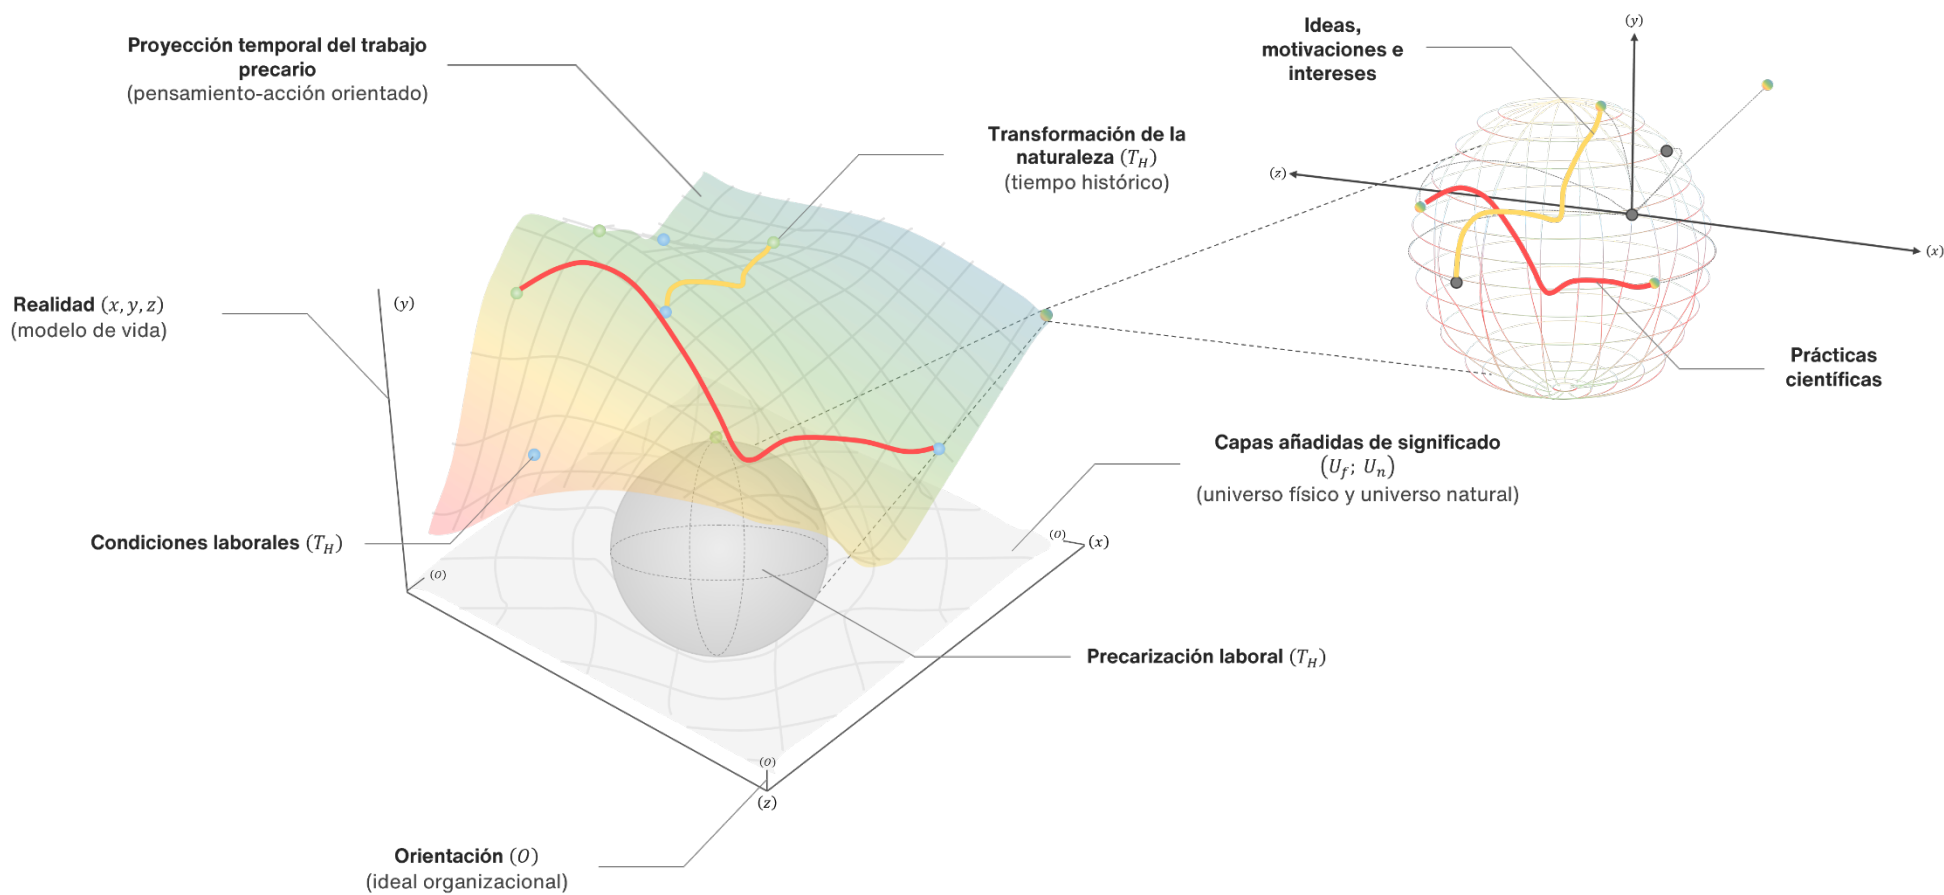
Proyección temporal del trabajo precario
(pensamiento-acción orientado)

Transformación de la naturaleza $(T_H)$
(tiempo histórico)

Ideas, motivaciones e intereses

$(y)$

$(z)$

$(x)$

Prácticas científicas

Realidad $(x, y, z)$
(modelo de vida)

$(y)$

Capas añadidas de significado
$(U_f;\ U_n)$
(universo físico y universo natural)

$(o)$

$(x)$

Condiciones laborales $(T_H)$

$(o)$

Precarización laboral $(T_H)$

$(o)$

$(z)$

Orientación $(O)$
(ideal organizacional)